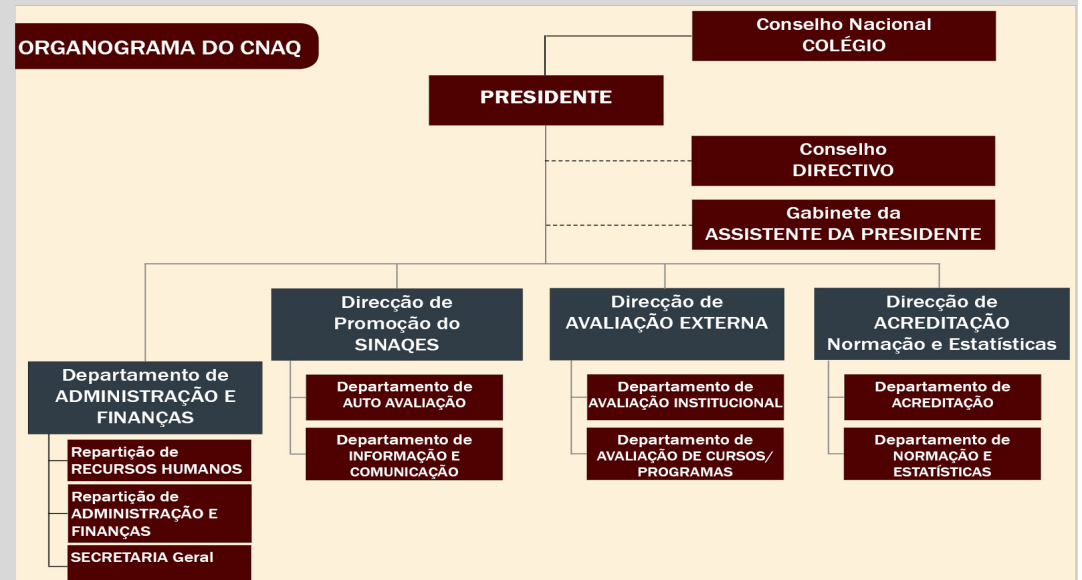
ORGANOGRAMA DO CNAQ

Conselho Nacional
COLÉGIO

PRESIDENTE

Conselho
DIRECTIVO

Gabinete da
ASSISTENTE DA PRESIDENTE

Departamento de
ADMINISTRAÇÃO E
FINANÇAS

Repartição de
RECURSOS HUMANOS

Repartição de
ADMINISTRAÇÃO E
FINANÇAS

SECRETARIA Geral

Direcção de
Promoção do
SINAQES

Departamento de
AUTO AVALIAÇÃO

Departamento de
INFORMAÇÃO E
COMUNICAÇÃO

Direcção de
AVALIAÇÃO EXTERNA

Departamento de
AVALIAÇÃO INSTITUCIONAL

Departamento de
AVALIAÇÃO DE CURSOS/
PROGRAMAS

Direcção de
ACREDITAÇÃO
Normação e Estatísticas

Departamento de
ACREDITAÇÃO

Departamento de
NORMAÇÃO E
ESTATÍSTICAS